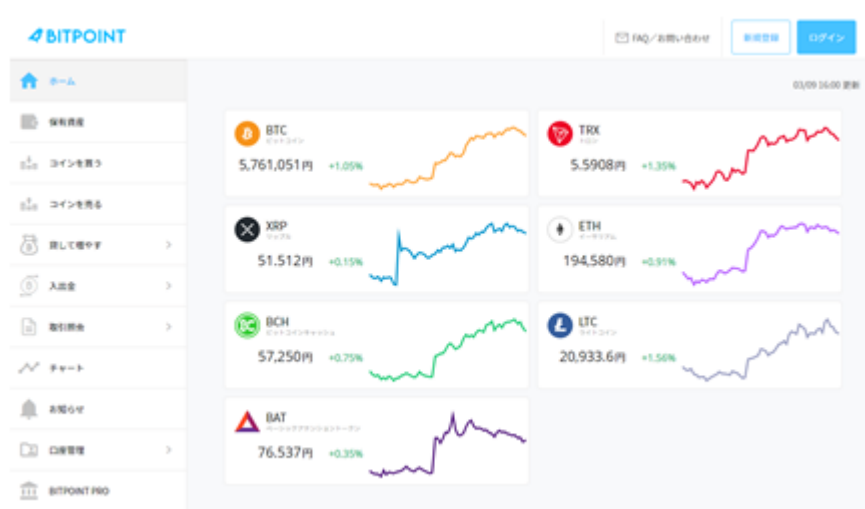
BITPOINT

FAQ／お問い合わせ
新規登録
ログイン

ホーム
保有資産
コインを買う
コインを売る
貸して増やす
入出金
取引照会
チャート
お知らせ
口座管理
BITPOINT PRO

03/09 16:00 更新

BTC
ビットコイン
5,761,051円 +1.05%

TRX
トロン
5.5908円 +1.35%

XRP
リップル
51.512円 +0.15%

ETH
イーサリアム
194,580円 +0.91%

BCH
ビットコインキャッシュ
57,250円 +0.75%

LTC
ライトコイン
20,933.6円 +1.56%

BAT
ベーシックアテンショントークン
76.537円 +0.35%